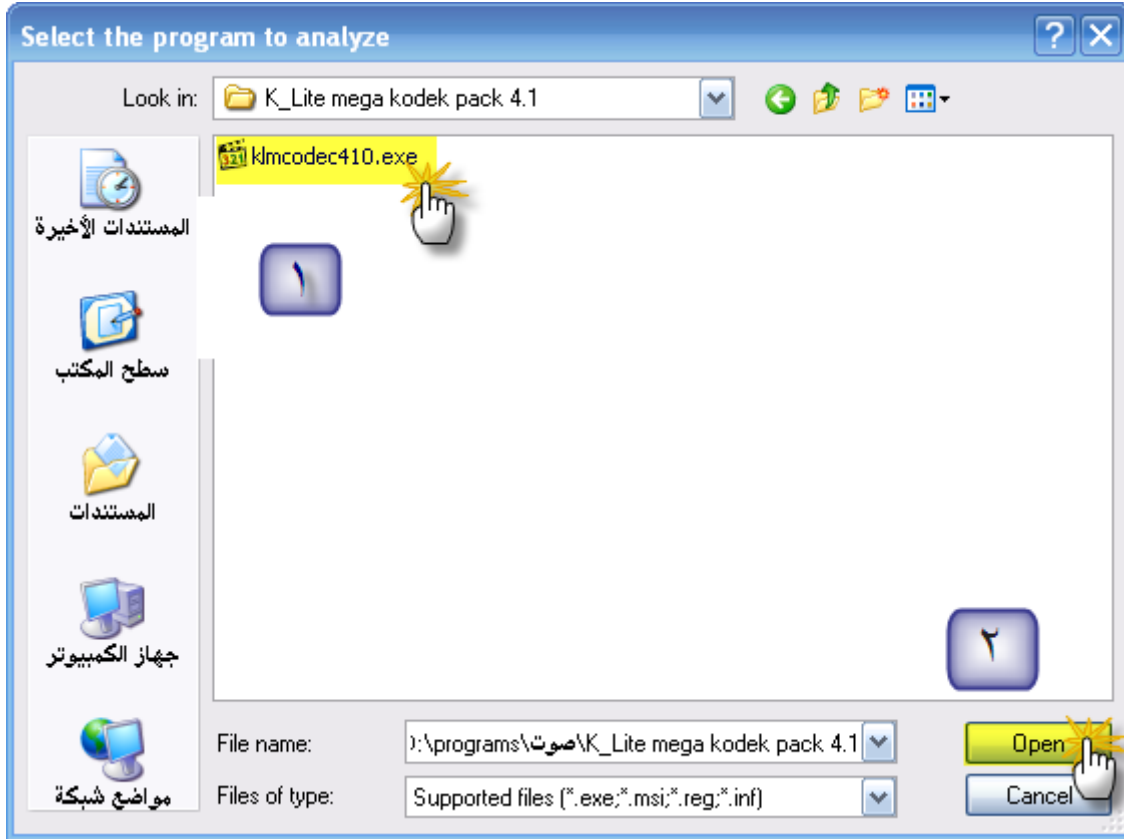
Select the program to analyze

Look in: K_Lite mega kodek pack 4.1

klmcodec410.exe

المستندات الأخيرة

١

سطح المكتب

المستندات

جهاز الكمبيوتر

٢

مواضع شبكة

File name: ):\programs\صوت\K_Lite mega kodek pack 4.1

Open

Files of type: Supported files (*.exe;*.msi;*.reg;*.inf)

Cancel